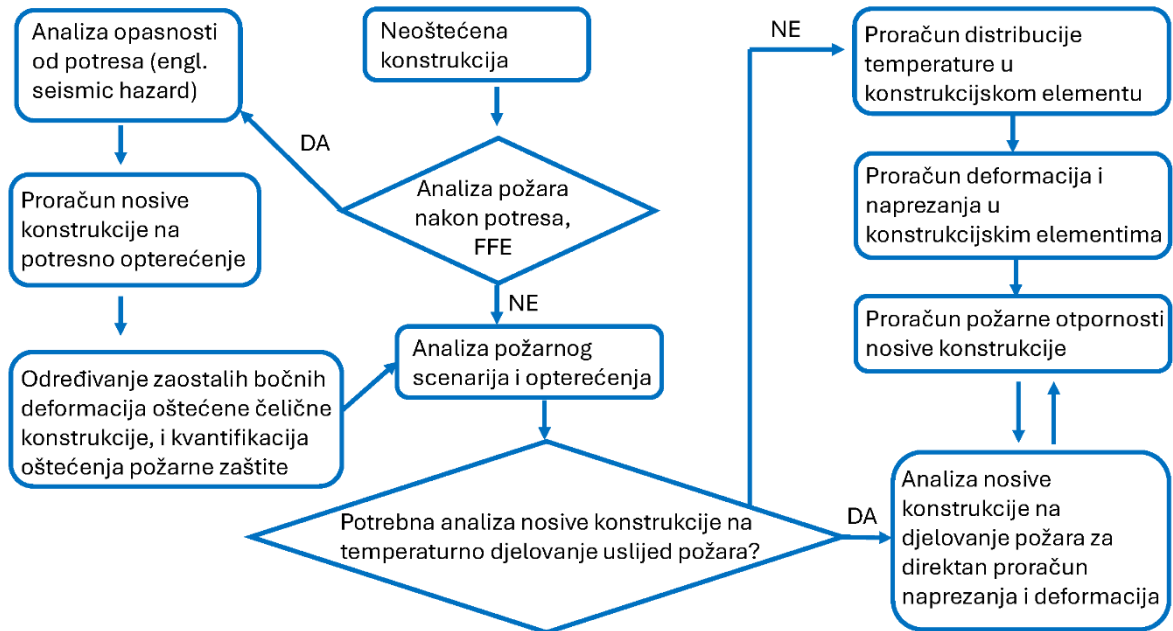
Analiza opasnosti od potresa (engl. seismic hazard)

Neoštećena konstrukcija

DA

Analiza požara nakon potresa, FFE

NE

Proračun nosive konstrukcije na potresno opterećenje

Određivanje zaostalih bočnih deformacija oštećene čelične konstrukcije, i kvantifikacija oštećenja požarne zaštite

Analiza požarnog scenarija i opterećenja

Potrebna analiza nosive konstrukcije na temperaturno djelovanje uslijed požara?

NE

Proračun distribucije temperature u konstrukcijskom elementu

Proračun deformacija i naprezanja u konstrukcijskim elementima

Proračun požarne otpornosti nosive konstrukcije

DA

Analiza nosive konstrukcije na djelovanje požara za direktan proračun naprezanja i deformacija